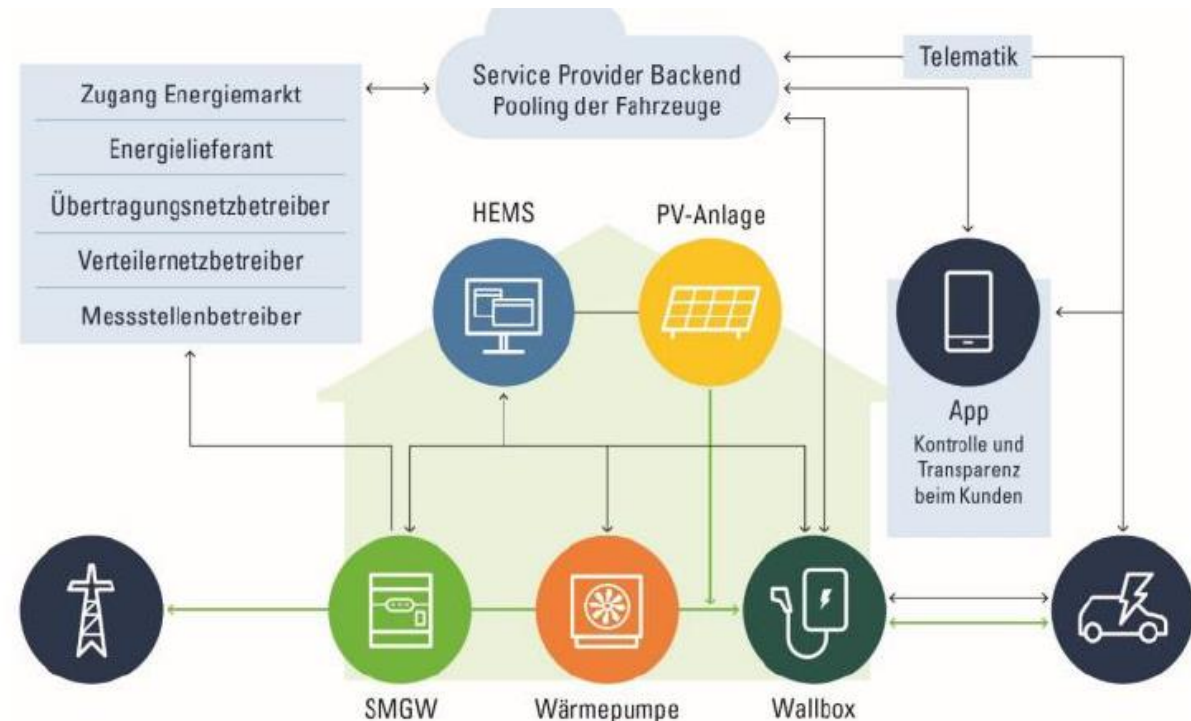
Service Provider Backend
Pooling der Fahrzeuge

Telematik

Zugang Energiemarkt

Energielieferant

Übertragungsnetzbetreiber

Verteilernetzbetreiber

Messstellenbetreiber

HEMS

PV-Anlage

App
Kontrolle und Transparenz beim Kunden

SMGW

Wärmepumpe

Wallbox